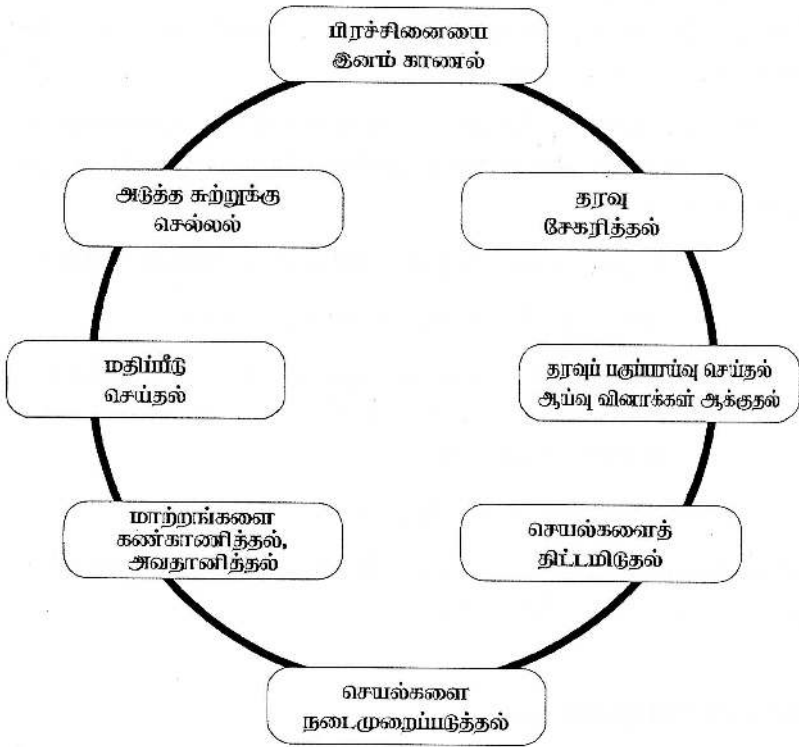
பிரச்சினையை
இனம் காணல்

தரவு
சேகரித்தல்

தரவுப் பகுப்பாய்வு செய்தல்
ஆய்வு வினாக்கள் ஆக்குதல்

செயல்களைத்
திட்டமிடுதல்

செயல்களை
நடைமுறைப்படுத்தல்

மாற்றங்களை
கண்காணித்தல்,
அவதானித்தல்

மதிப்பீடு
செய்தல்

அடுத்த சுற்றுக்கு
செல்லல்